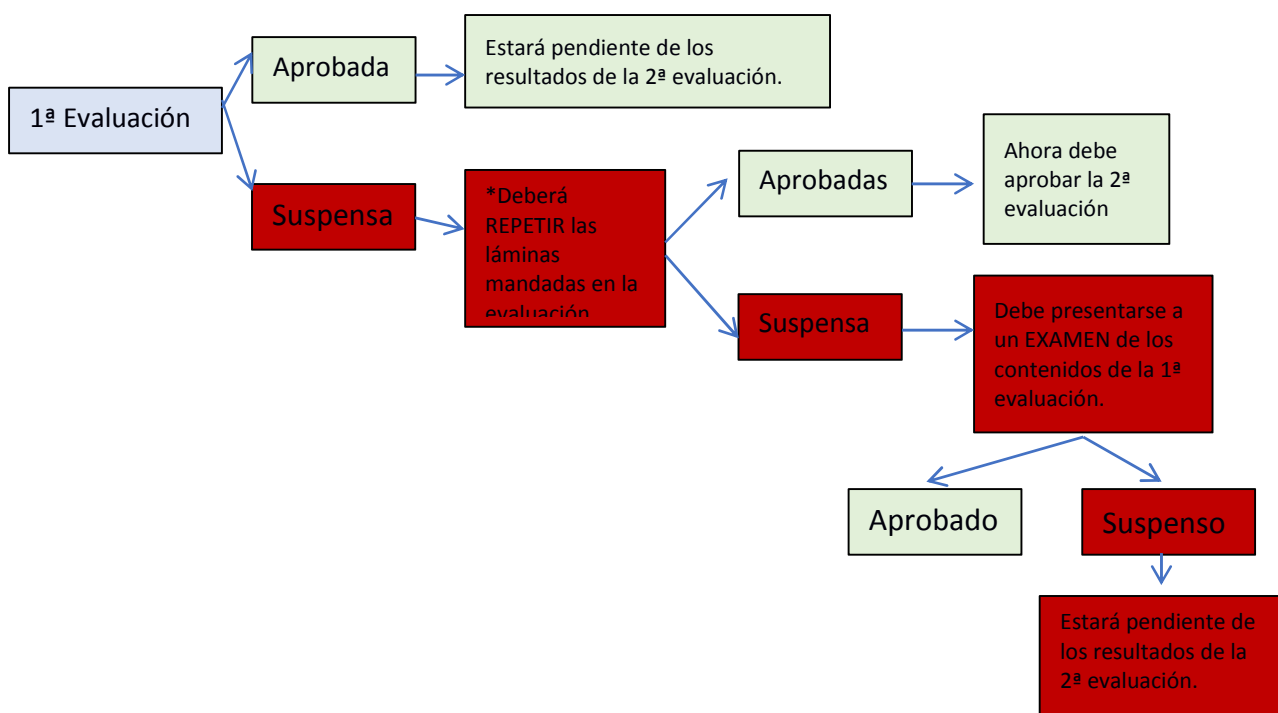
1ª Evaluación

Aprobada

Estará pendiente de los resultados de la 2ª evaluación.

Suspensa

*Deberá REPETIR las láminas mandadas en la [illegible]

Aprobadas

Ahora debe aprobar la 2ª evaluación

Suspensa

Debe presentarse a un EXAMEN de los contenidos de la 1ª evaluación.

Aprobado

Suspenso

Estará pendiente de los resultados de la 2ª evaluación.